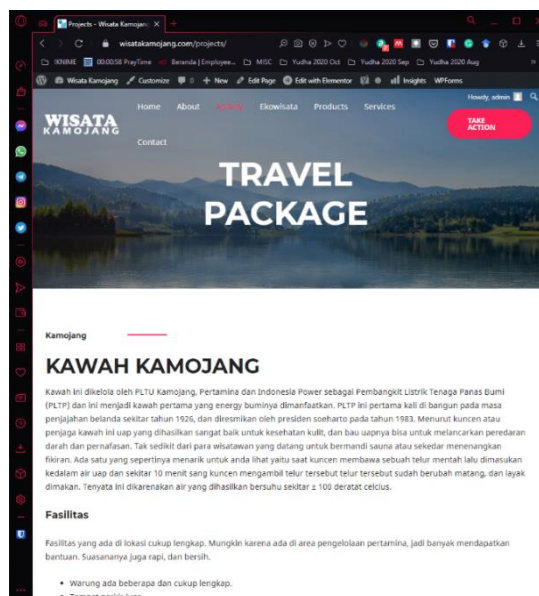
Projects - Wisata Kamojang

wisatakamojang.com/projects/

KNIME 00:00:58 PrayTime Beranda | Employee... MISC Yudha 2020 Oct Yudha 2020 Sep Yudha 2020 Aug

Wisata Kamojang Customize 0 + New Edit Page Edit with Elementor Insights WPForms

Howdy, admin

WISATA KAMOJANG

Home About Gallery Ekowisata Products Services

Contact

TAKE ACTION

TRAVEL PACKAGE

Kamojang

KAWAH KAMOJANG

Kawah ini dikelola oleh PLTU Kamojang, Pertamina dan Indonesia Power sebagai Pembangkit Listrik Tenaga Panas Bumi (PLTP) dan ini menjadi kawah pertama yang energy buminya dimanfaatkan. PLTP ini pertama kali di bangun pada masa penjajahan belanda sekitar tahun 1926, dan diresmikan oleh presiden soeharto pada tahun 1983. Menurut kuncen atau penjaga kawah ini uap yang dihasilkan sangat baik untuk kesehatan kulit, dan bau uapnya bisa untuk melancarkan peredaran darah dan pernafasan. Tak sedikit dari para wisatawan yang datang untuk bermandi sauna atau sekedar menenangkan fikiran. Ada satu yang sepertinya menarik untuk anda lihat yaitu saat kuncen membawa sebuah telur mentah lalu dimasukan kedalam air uap dan sekitar 10 menit sang kuncen mengambil telur tersebut telur tersebut sudah berubah matang, dan layak dimakan. Tenyata ini dikarenakan air yang dihasilkan bersuhu sekitar ± 100 deratat celcius.

Fasilitas

Fasilitas yang ada di lokasi cukup lengkap. Mungkin karena ada di area pengelolaan pertamina, jadi banyak mendapatkan bantuan. Suasananya juga rapi, dan bersih.

• Warung ada beberapa dan cukup lengkap.
• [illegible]